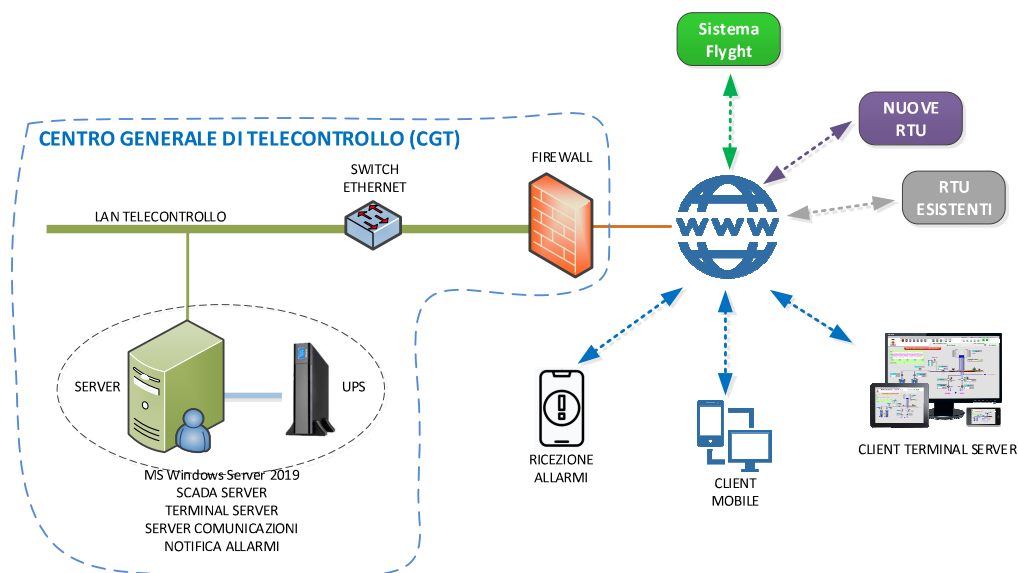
Sistema Flyght

NUOVE RTU

RTU ESISTENTI

CENTRO GENERALE DI TELECONTROLLO (CGT)

SWITCH ETHERNET

FIREWALL

LAN TELECONTROLLO

WWW

SERVER

UPS

MS Windows Server 2019
SCADA SERVER
TERMINAL SERVER
SERVER COMUNICAZIONI
NOTIFICA ALLARMI

RICEZIONE ALLARMI

CLIENT MOBILE

CLIENT TERMINAL SERVER